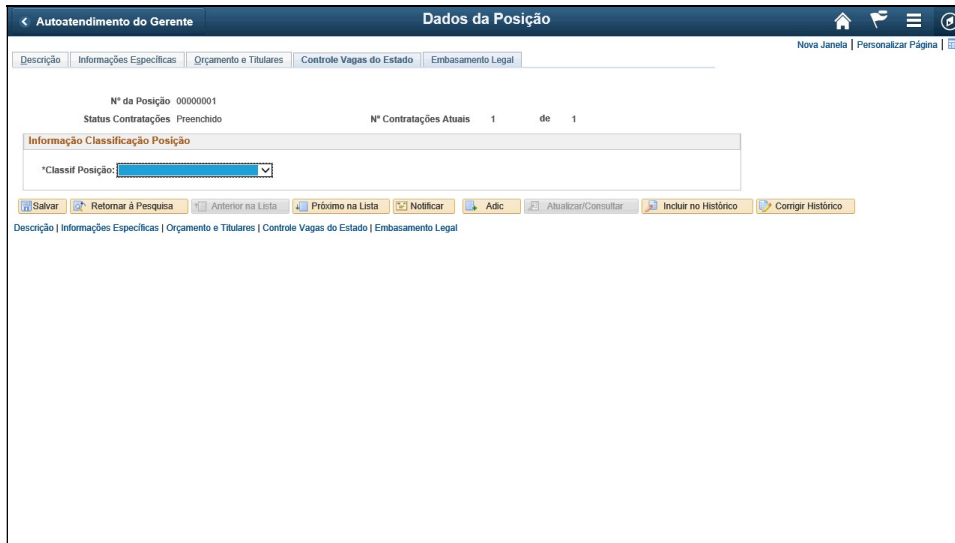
< Autoatendimento do Gerente

Dados da Posição

Nova Janela | Personalizar Página |

Descrição | Informações Específicas | Orçamento e Titulares | Controle Vagas do Estado | Embasamento Legal

Nº da Posição 00000001

Status Contratações Preenchido

Nº Contratações Atuais 1 de 1

Informação Classificação Posição

*Classif Posição:

Salvar | Retornar à Pesquisa | Anterior na Lista | Próximo na Lista | Notificar | Adic | Atualizar/Consultar | Incluir no Histórico | Corrigir Histórico

Descrição | Informações Específicas | Orçamento e Titulares | Controle Vagas do Estado | Embasamento Legal